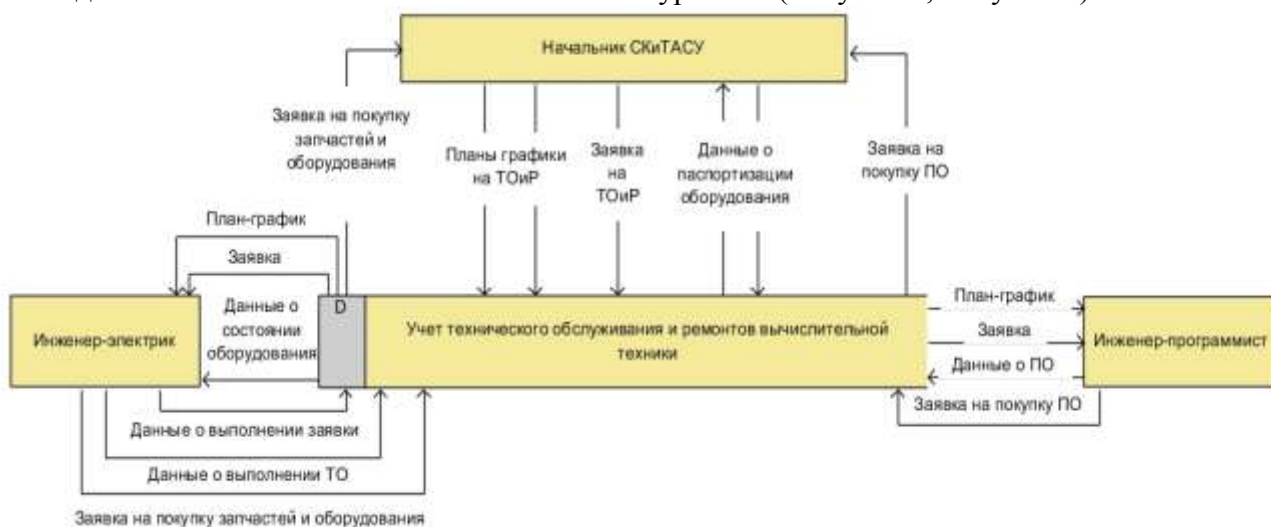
Начальник СКиТАСУ

Заявка на покупку запчастей и оборудования

Планы графики на ТОиР

Заявка на ТОиР

Данные о паспортизации оборудования

Заявка на покупку ПО

План-график

Заявка

Данные о состоянии оборудования

D

Инженер-электрик

Учет технического обслуживания и ремонтов вычислительной техники

План-график

Заявка

Данные о ПО

Заявка на покупку ПО

Инженер-программист

Данные о выполнении заявки

Данные о выполнении ТО

Заявка на покупку запчастей и оборудования